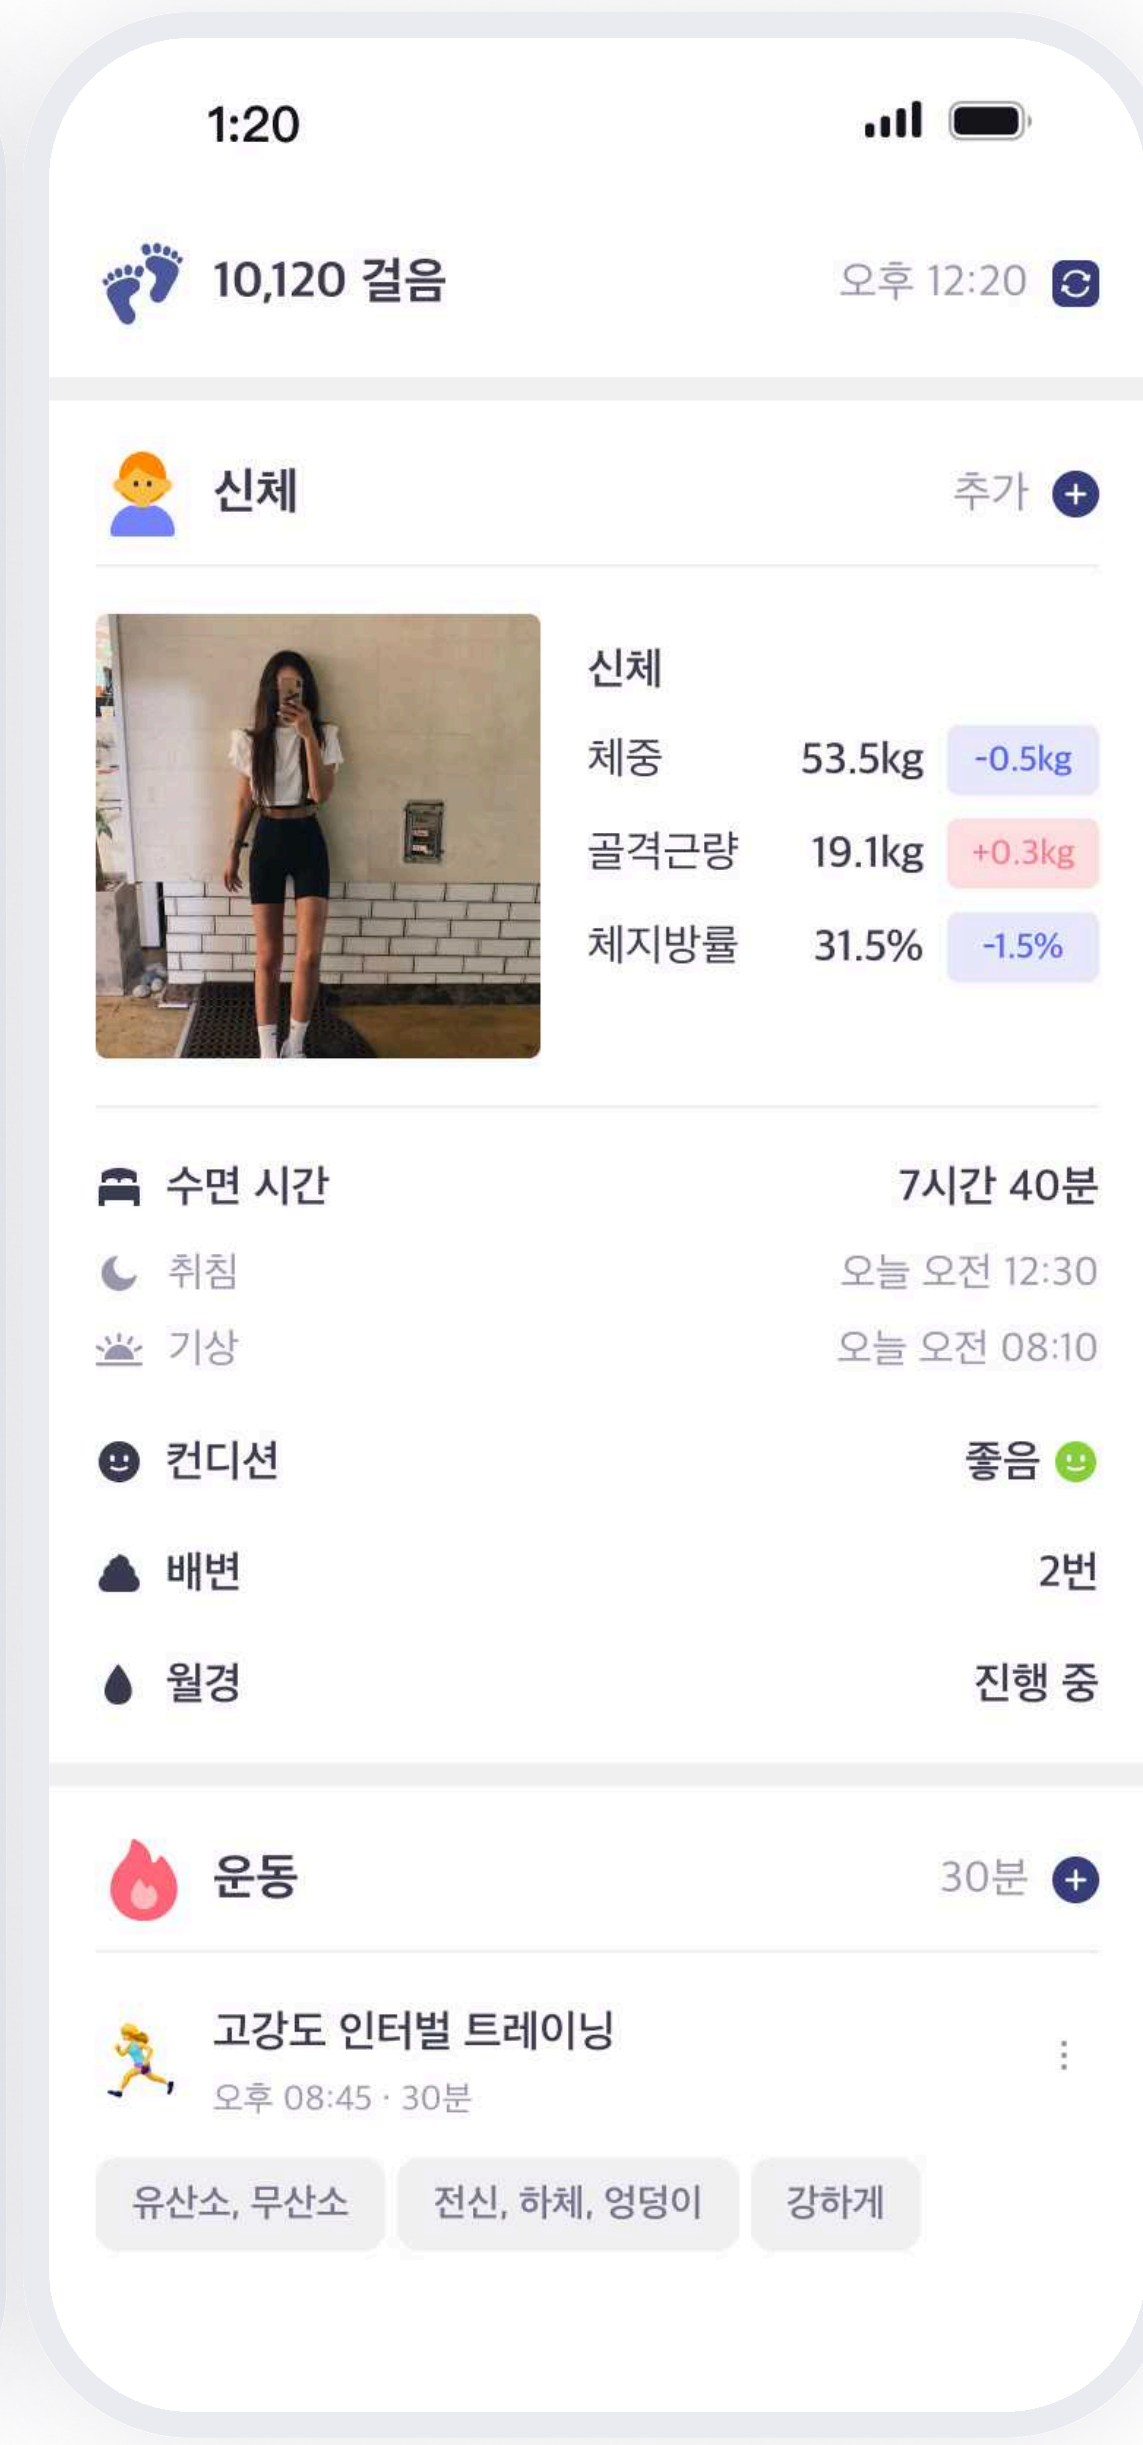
1:20

10,120 걸음
오후 12:20

신체
추가

신체

| 체중 | 53.5kg | -0.5kg |
|---|---|---|
| 골격근량 | 19.1kg | +0.3kg |
| 체지방률 | 31.5% | -1.5% |

수면 시간 7시간 40분
취침 오늘 오전 12:30
기상 오늘 오전 08:10
컨디션 좋음
배변 2번
월경 진행 중

운동
30분

고강도 인터벌 트레이닝
오후 08:45 · 30분

유산소, 무산소
전신, 하체, 엉덩이
강하게